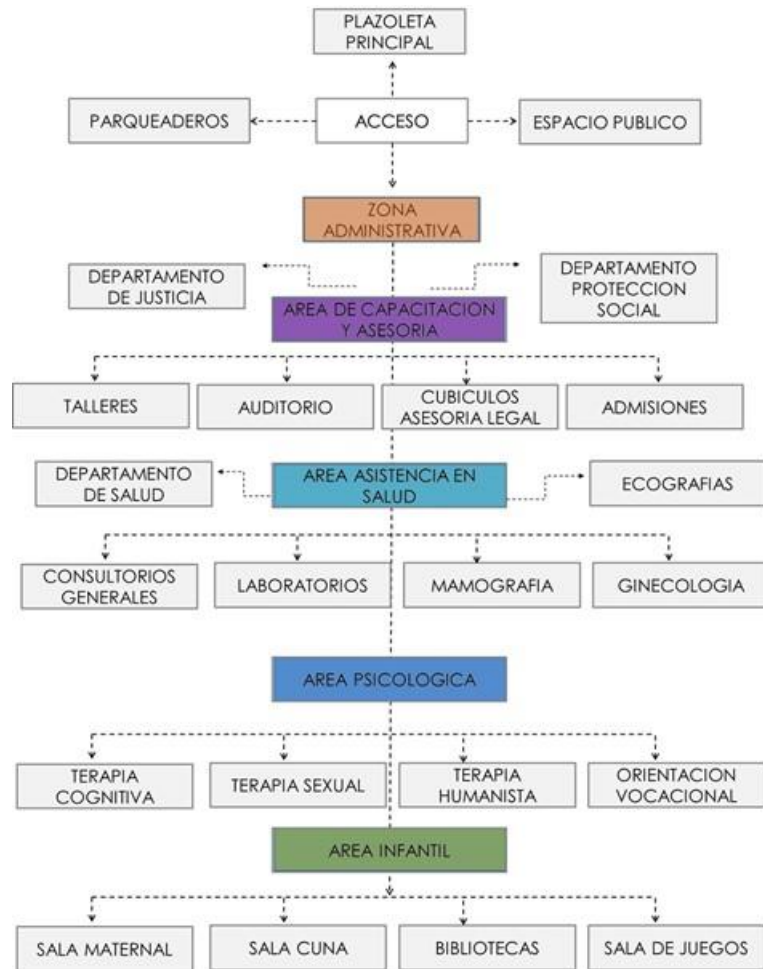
PLAZOLETA PRINCIPAL

PARQUEADEROS

ACCESO

ESPACIO PUBLICO

ZONA ADMINISTRATIVA

DEPARTAMENTO DE JUSTICIA

DEPARTAMENTO PROTECCION SOCIAL

AREA DE CAPACITACION Y ASESORIA

TALLERES

AUDITORIO

CUBICULOS ASESORIA LEGAL

ADMISIONES

DEPARTAMENTO DE SALUD

AREA ASISTENCIA EN SALUD

ECOGRAFIAS

CONSULTORIOS GENERALES

LABORATORIOS

MAMOGRAFIA

GINECOLOGIA

AREA PSICOLOGICA

TERAPIA COGNITIVA

TERAPIA SEXUAL

TERAPIA HUMANISTA

ORIENTACION VOCACIONAL

AREA INFANTIL

SALA MATERNAL

SALA CUNA

BIBLIOTECAS

SALA DE JUEGOS